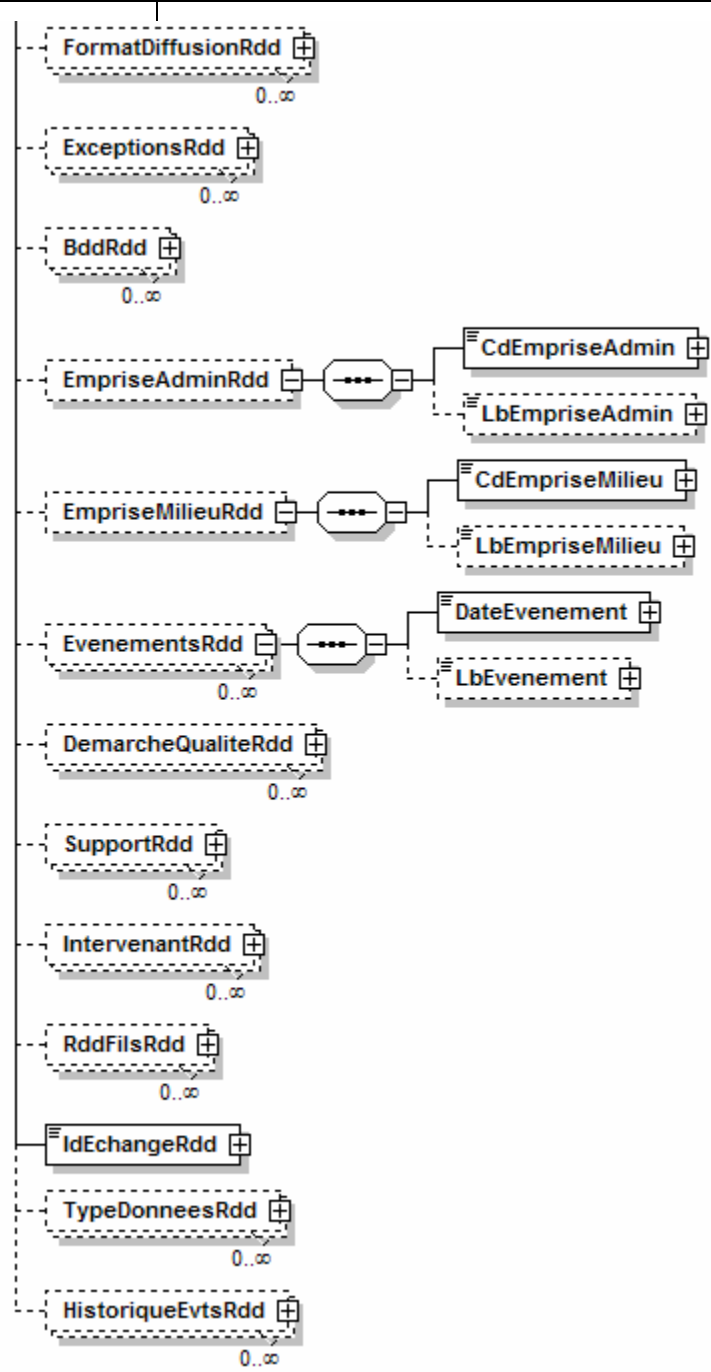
FormatDiffusionRdd
0..∞

ExceptionsRdd
0..∞

BddRdd
0..∞

EmpriseAdminRdd
CdEmpriseAdmin
LbEmpriseAdmin

EmpriseMilieuRdd
CdEmpriseMilieu
LbEmpriseMilieu

EvenementsRdd
0..∞
DateEvenement
LbEvenement

DemarcheQualiteRdd
0..∞

SupportRdd
0..∞

IntervenantRdd
0..∞

RddFilsRdd
0..∞

IdEchangeRdd

TypeDonneesRdd
0..∞

HistoriqueEvtsRdd
0..∞